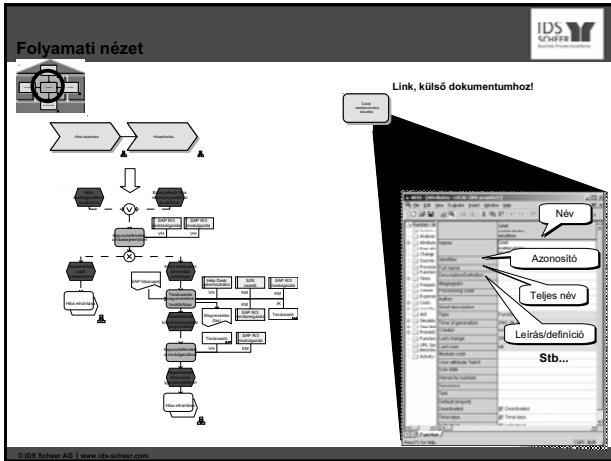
Folyamati nézet

IDS SCHEER
Business Process Excellence

Link, külső dokumentumhoz!

Hiba bejelentés

Hiba elhárítás

Hiba elhárítás

Hiba elhárítás

SAP R/3 bevezetése

SAP R/3 bevezetése

SAP R/3 bevezetése

SAP R/3 bevezetése

SAP R/3 bevezetése

Help Desk

SAP hibanapló

Tanácsadó

Tanácsadó

Név

Azonosító

Teljes név

Leírás/definíció

Stb...

Name

Identifier

Full name

Description/Definition

Author

Type

Time of generation

Creator

Last change

Last user

Model code

Deactivated

Time keys

© IDS Scheer AG | www.ids-scheer.com